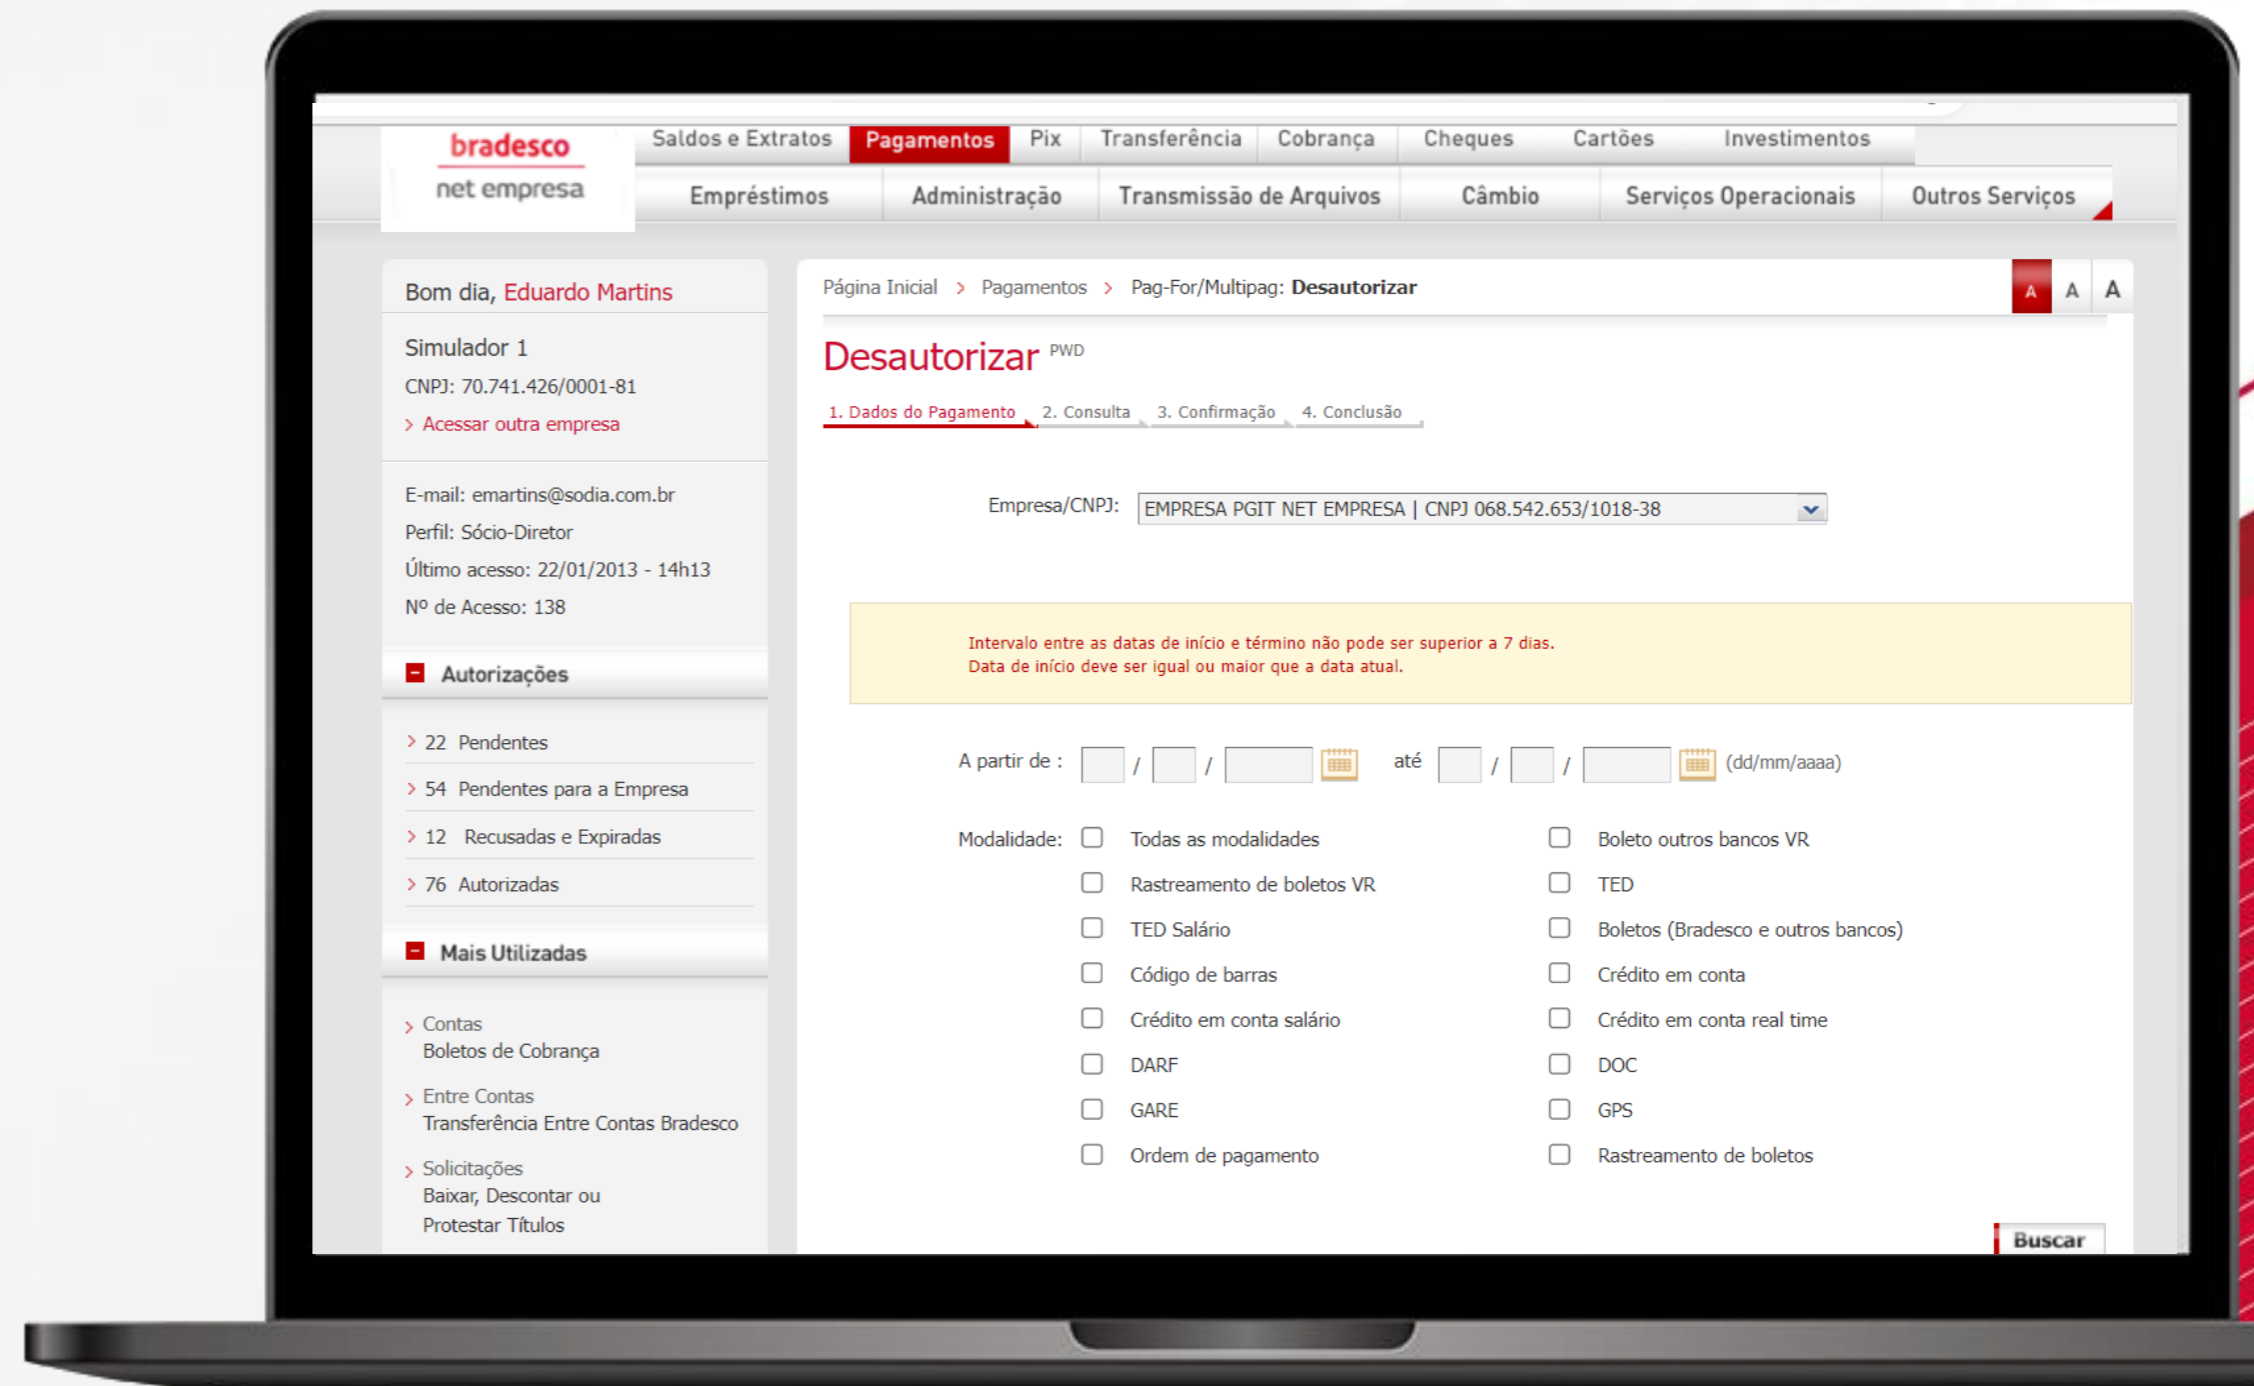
bradesco
net empresa

Saldos e Extratos | Pagamentos | Pix | Transferência | Cobrança | Cheques | Cartões | Investimentos

Empréstimos | Administração | Transmissão de Arquivos | Câmbio | Serviços Operacionais | Outros Serviços

Bom dia, Eduardo Martins

Simulador 1
CNPJ: 70.741.426/0001-81
› Acessar outra empresa

E-mail: emartins@sodia.com.br
Perfil: Sócio-Diretor
Último acesso: 22/01/2013 - 14h13
Nº de Acesso: 138

Autorizações

› 22 Pendentes
› 54 Pendentes para a Empresa
› 12 Recusadas e Expiradas
› 76 Autorizadas

Mais Utilizadas

› Contas
Boletos de Cobrança
› Entre Contas
Transferência Entre Contas Bradesco
› Solicitações
Baixar, Descontar ou Protestar Títulos

Página Inicial › Pagamentos › Pag-For/Multipag: Desautorizar

A A A

Desautorizar PWD

1. Dados do Pagamento 2. Consulta 3. Confirmação 4. Conclusão

Empresa/CNPJ: EMPRESA PGIT NET EMPRESA | CNPJ 068.542.653/1018-38

Intervalo entre as datas de início e término não pode ser superior a 7 dias.
Data de início deve ser igual ou maior que a data atual.

A partir de : / / até / / (dd/mm/aaaa)

Modalidade:
Todas as modalidades
Rastreamento de boletos VR
TED Salário
Código de barras
Crédito em conta salário
DARF
GARE
Ordem de pagamento
Boleto outros bancos VR
TED
Boletos (Bradesco e outros bancos)
Crédito em conta
Crédito em conta real time
DOC
GPS
Rastreamento de boletos

Buscar